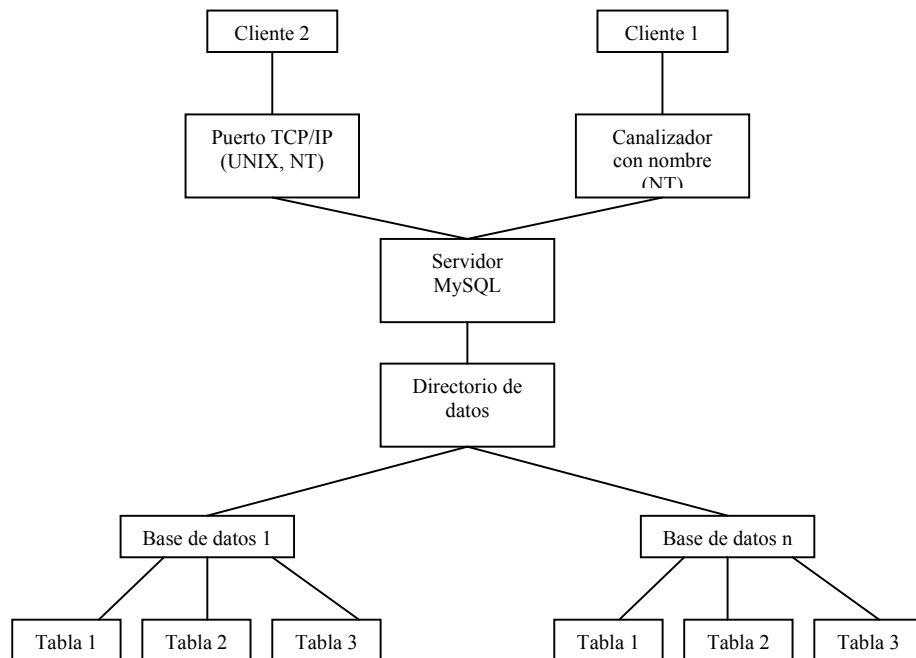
Cliente 2

Cliente 1

Puerto TCP/IP (UNIX, NT)

Canalizador con nombre (NT)

Servidor MySQL

Directorio de datos

Base de datos 1

Base de datos n

Tabla 1

Tabla 2

Tabla 3

Tabla 1

Tabla 2

Tabla 3